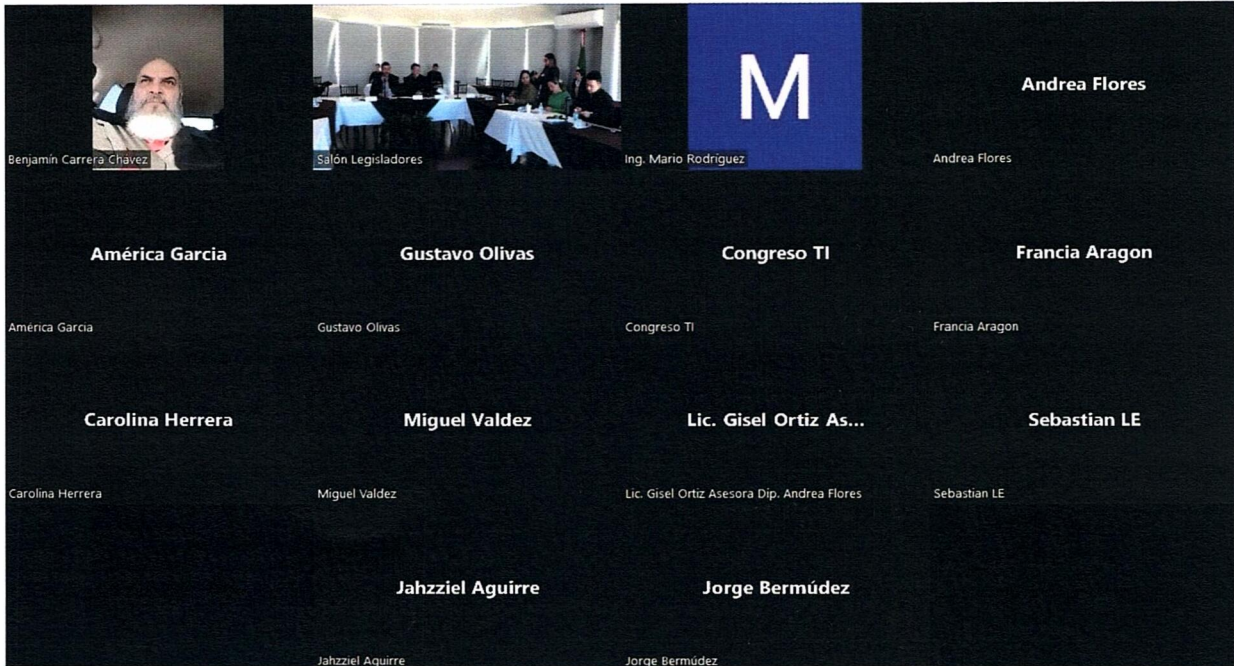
Benjamín Carrera Chavez

Salón Legisladores

M

Ing. Mario Rodriguez

Andrea Flores

Andrea Flores

América Garcia

América Garcia

Gustavo Olivas

Gustavo Olivas

Congreso TI

Congreso TI

Francia Aragon

Francia Aragon

Carolina Herrera

Carolina Herrera

Miguel Valdez

Miguel Valdez

Lic. Gisel Ortiz As...

Lic. Gisel Ortiz Asesora Dip. Andrea Flores

Sebastian LE

Sebastian LE

Jahzziel Aguirre

Jahzziel Aguirre

Jorge Bermúdez

Jorge Bermúdez